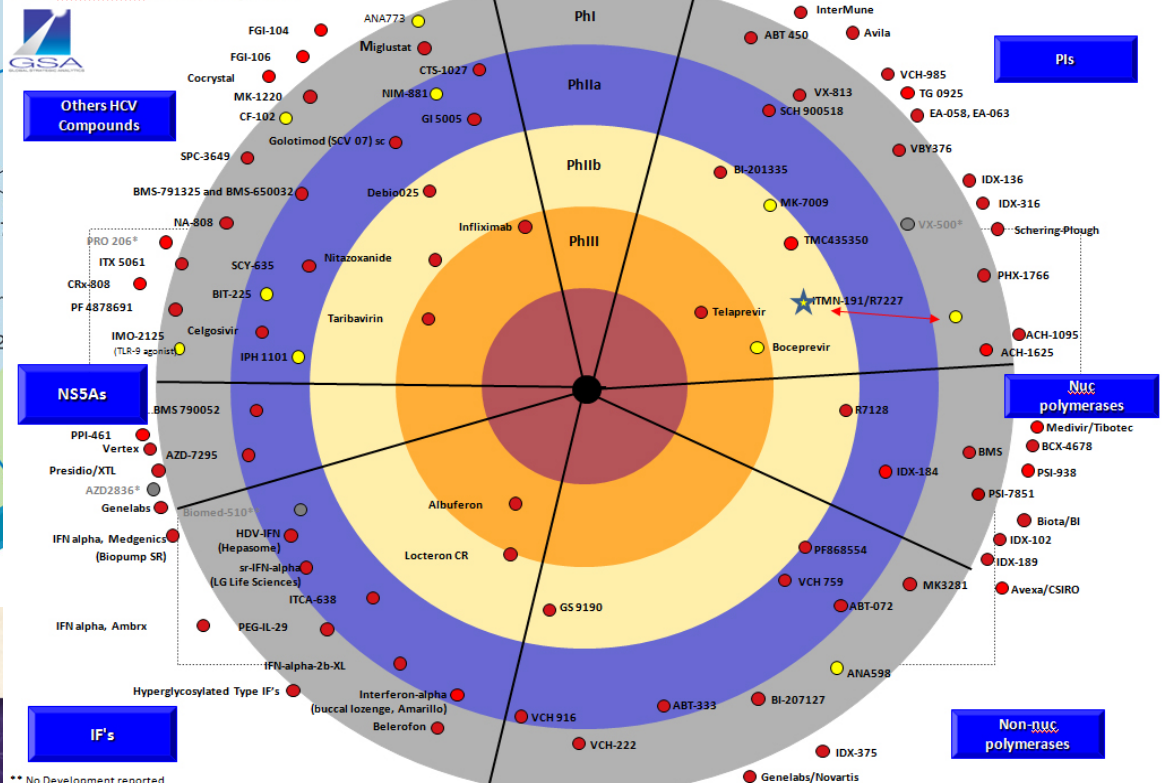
GSA
GLOBAL STRATEGIC ANALYTICS

Others HCV Compounds

PIs

NS5As

Nuc polymerases

IF's

Non-nuc polymerases

PhI
PhIIa
PhIIb
PhIII

FGI-104
ANA773
FGI-106
Miglustat
Cocrystal
CTS-1027
MK-1220
NIM-881
CF-102
GI 5005
Golotimod (SCV 07) sc
SPC-3649
BMS-791325 and BMS-650032
Debio025
NA-808
Infliximab
PRO 206*
ITX 5061
Nitazoxanide
SCY-635
CRx-808
BIT-225
PF 4878691
Taribavirin
Celgosivir
IMO-2125 (TLR-9 agonist)
IPH 1101

InterMune
ABT 450
Avila
VCH-985
VX-813
TG 0925
SCH 900518
EA-058, EA-063
VBY376
BI-201335
IDX-136
IDX-316
MK-7009
VX-500*
Schering-Plough
TMC435350
PHX-1766
ITMN-191/R7227
Telaprevir
ACH-1095
Boceprevir
ACH-1625

BMS 790052
PPI-461
Vertex
AZD-7295
Presidio/XTL
AZD2836*
Genelabs
Biomed-510*

R7128
Medivir/Tibotec
BCX-4678
BMS
IDX-184
PSI-938
PSI-7851
Biota/BI
IDX-102
IDX-189
Avexa/CSIRO

Albuferon
IFN alpha, Medgenics (Biopump SR)
HDV-IFN (Hepasome)
Locteron CR
sr-IFN-alpha (LG Life Sciences)
ITCA-638
GS 9190
IFN alpha, Ambrx
PEG-IL-29
IFN-alpha-2b-XL
Hyperglycosylated Type IF's
Interferon-alpha (buccal lozenge, Amarillo)
Belerofon
VCH 916
VCH-222

PF868554
VCH 759
MK3281
ABT-072
ANA598
ABT-333
BI-207127
IDX-375
Genelabs/Novartis

** No Development reported